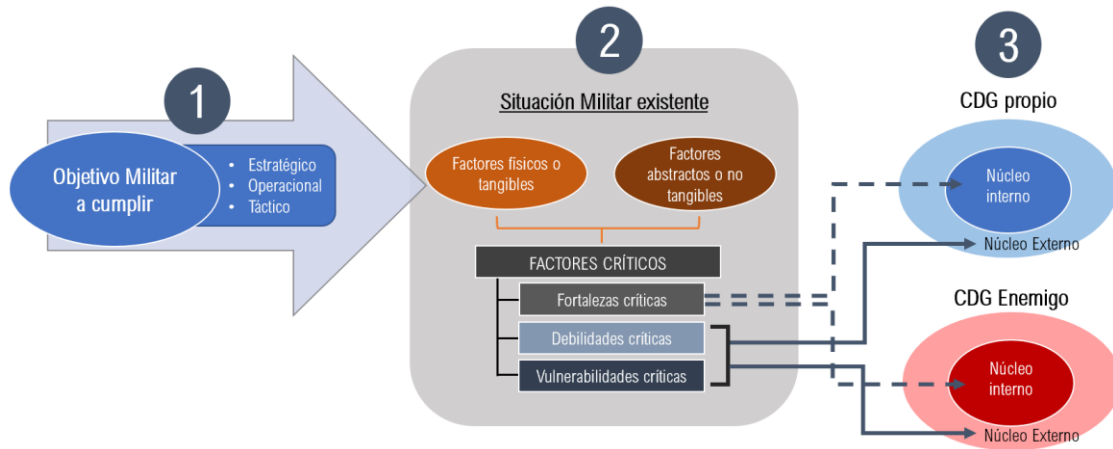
1

Objetivo Militar a cumplir

- Estratégico
- Operacional
- Táctico

2

Situación Militar existente

Factores físicos o tangibles

Factores abstractos o no tangibles

FACTORES CRÍTICOS

Fortalezas críticas

Debilidades críticas

Vulnerabilidades críticas

3

CDG propio

Núcleo interno

Núcleo Externo

CDG Enemigo

Núcleo interno

Núcleo Externo